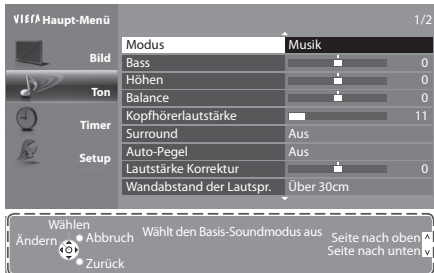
VIERA Haupt-Menü

1/2

Bild

Ton

Timer

Setup

| Modus | Musik |
|---|---|
| Bass | 0 |
| Höhen | 0 |
| Balance | 0 |
| Kopfhörerlautstärke | 11 |
| Surround | Aus |
| Auto-Pegel | Aus |
| Lautstärke Korrektur | 0 |
| Wandabstand der Lautspr. | Über 30cm |

Wählen
Ändern
Abbruch
Zurück
Wählt den Basis-Soundmodus aus
Seite nach oben
Seite nach unten